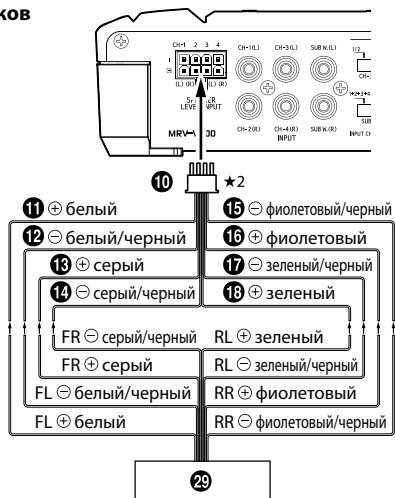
ков

CH-1 2 3 4
(L) (R) (L) (R)
SP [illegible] ER LEVE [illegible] NPUT
CH-1 (L)
CH-3 (L)
SUB W. (L)
CH-2 (R)
CH-4 (R)
SUB W. (R)
INPUT
MRV-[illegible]00
1/2
CH-
SUB
INPUT CH

⑩ ★2

⑪ ⊕ белый
⑮ ⊖ фиолетовый/черный
⑫ ⊖ белый/черный
⑯ ⊕ фиолетовый
⑬ ⊕ серый
⑰ ⊖ зеленый/черный
⑭ ⊖ серый/черный
⑱ ⊕ зеленый

FR ⊖ серый/черный
RL ⊕ зеленый
FR ⊕ серый
RL ⊖ зеленый/черный
FL ⊖ белый/черный
RR ⊕ фиолетовый
FL ⊕ белый
RR ⊖ фиолетовый/черный

㉙